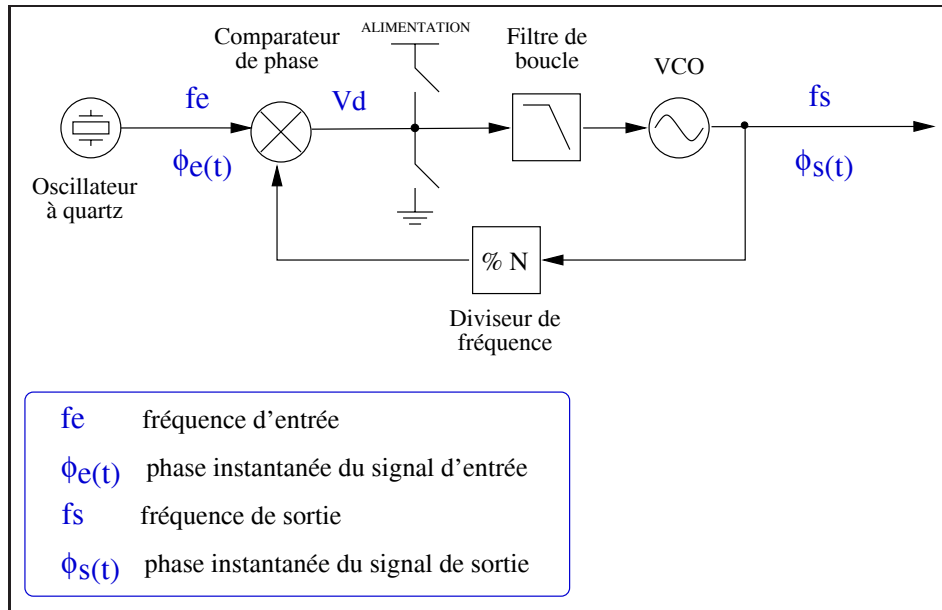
Comparateur de phase

ALIMENTATION

Filtre de boucle

VCO

fe

$\phi_{e(t)}$

Vd

fs

$\phi_{s(t)}$

Oscillateur à quartz

% N

Diviseur de fréquence

fe fréquence d'entrée

$\phi_{e(t)}$ phase instantanée du signal d'entrée

fs fréquence de sortie

$\phi_{s(t)}$ phase instantanée du signal de sortie